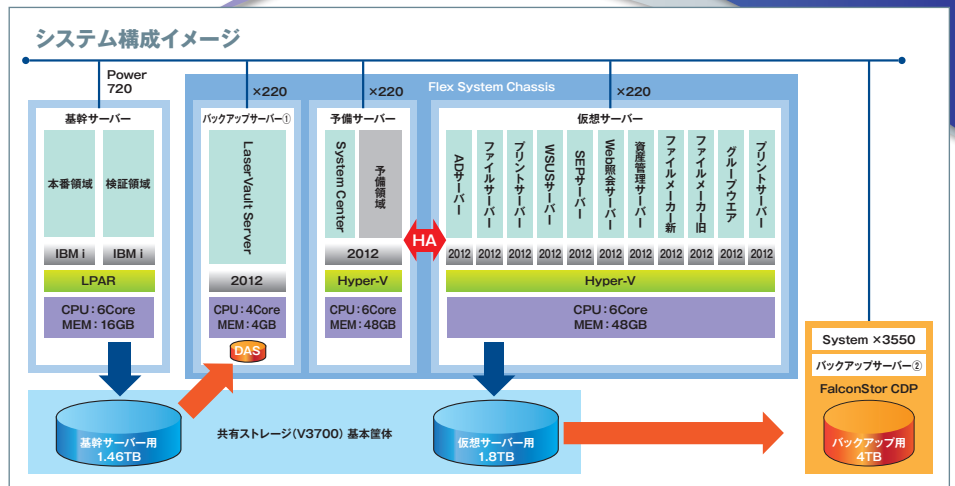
システム構成イメージ

Power 720

基幹サーバー

本番領域

検証領域

IBM i

IBM i

LPAR

CPU：6Core
MEM：16GB

×220

バックアップサーバー①

LaserVault Server

2012

CPU：4Core
MEM：4GB

DAS

×220

予備サーバー

System Center

予備領域

2012

Hyper-V

CPU：6Core
MEM：48GB

HA

Flex System Chassis

×220

仮想サーバー

ADサーバー

ファイルサーバー

プリントサーバー

WSUSサーバー

SEPサーバー

Web照会サーバー

資産管理サーバー

ファイルメーカー新

ファイルメーカー旧

グループウエア

プリントサーバー

2012 2012 2012 2012 2012 2012 2012 2012 2012 2012 2012

Hyper-V

CPU：6Core
MEM：48GB

System ×3550

バックアップサーバー②

FalconStor CDP

基幹サーバー用
1.46TB

共有ストレージ（V3700）基本筐体

仮想サーバー用
1.8TB

バックアップ用
4TB